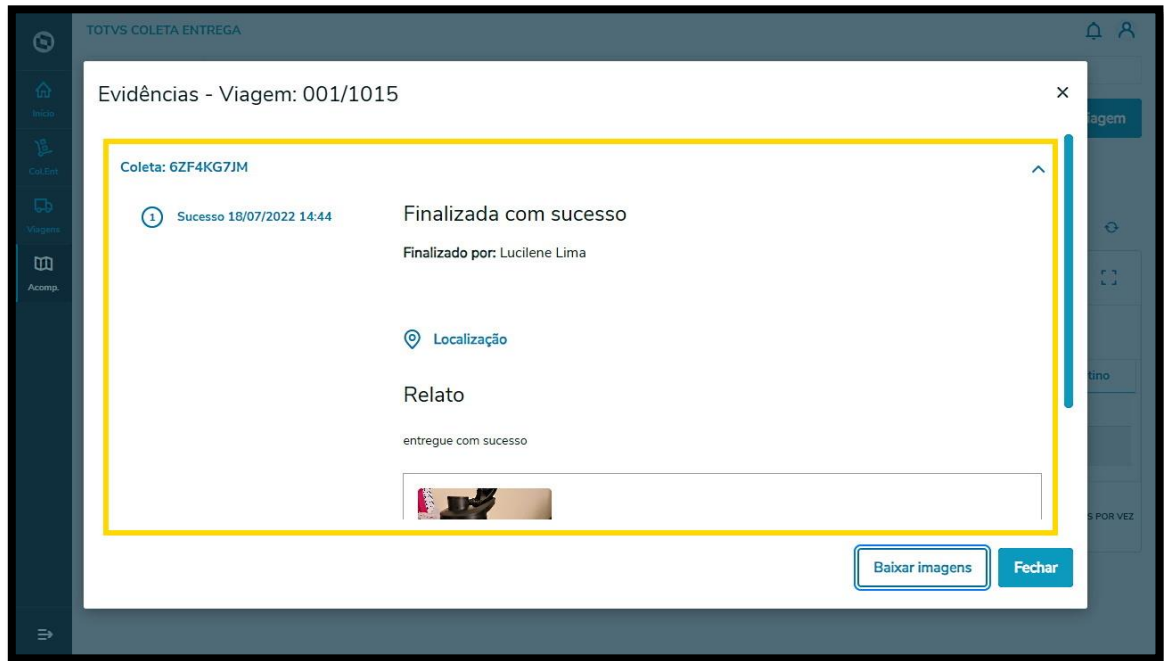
TOTVS COLETA ENTREGA

Início
Col.Ent
Viagens
Acomp.

Evidências - Viagem: 001/1015

×

Coleta: 6ZF4KG7JM

1 Sucesso 18/07/2022 14:44

Finalizada com sucesso

**Finalizado por:** Lucilene Lima

Localização

Relato

entregue com sucesso

iagem
tino
S POR VEZ

Baixar imagens

Fechar